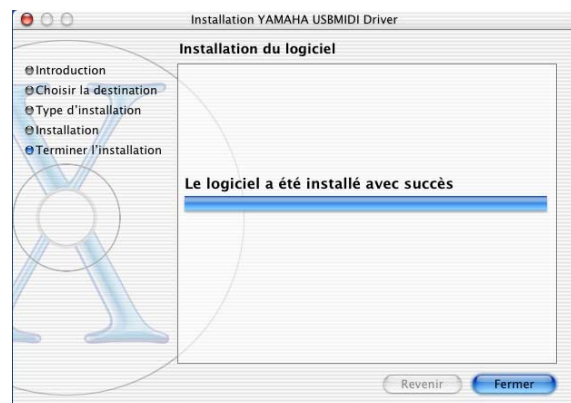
Installation YAMAHA USBMIDI Driver

Installation du logiciel

Introduction
Choisir la destination
Type d'installation
Installation
Terminer l'installation

Le logiciel a été installé avec succès

Revenir
Fermer